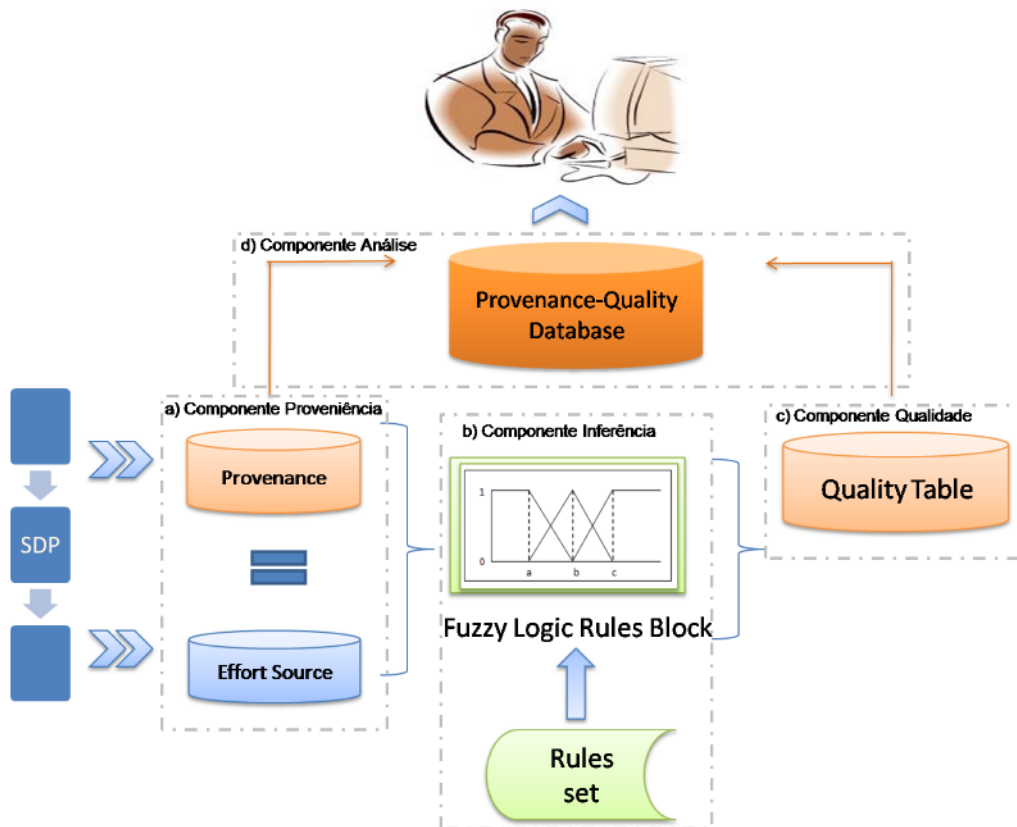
d) Componente Análise

Provenance-Quality Database

a) Componente Proveniência

Provenance

Effort Source

SDP

b) Componente Inferência

1

0

a

b

c

Fuzzy Logic Rules Block

Rules set

c) Componente Qualidade

Quality Table